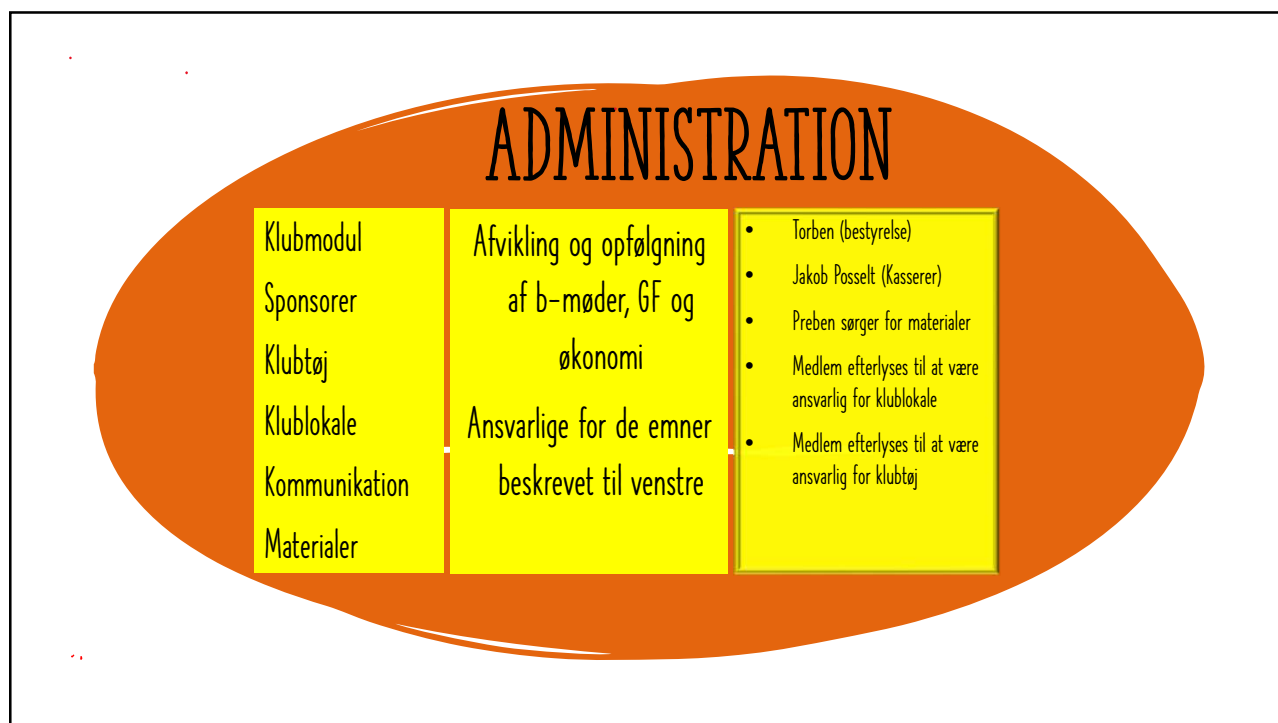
ADMINISTRATION

Klubmodul
Sponsorer
Klubtøj
Klublokale
Kommunikation
Materialer

Afvikling og opfølgning af b-møder, GF og økonomi

Ansvarlige for de emner beskrevet til venstre

- Torben (bestyrelse)
- Jakob Posselt (Kasserer)
- Preben sørger for materialer
- Medlem efterlyses til at være ansvarlig for klublokale
- Medlem efterlyses til at være ansvarlig for klubtøj